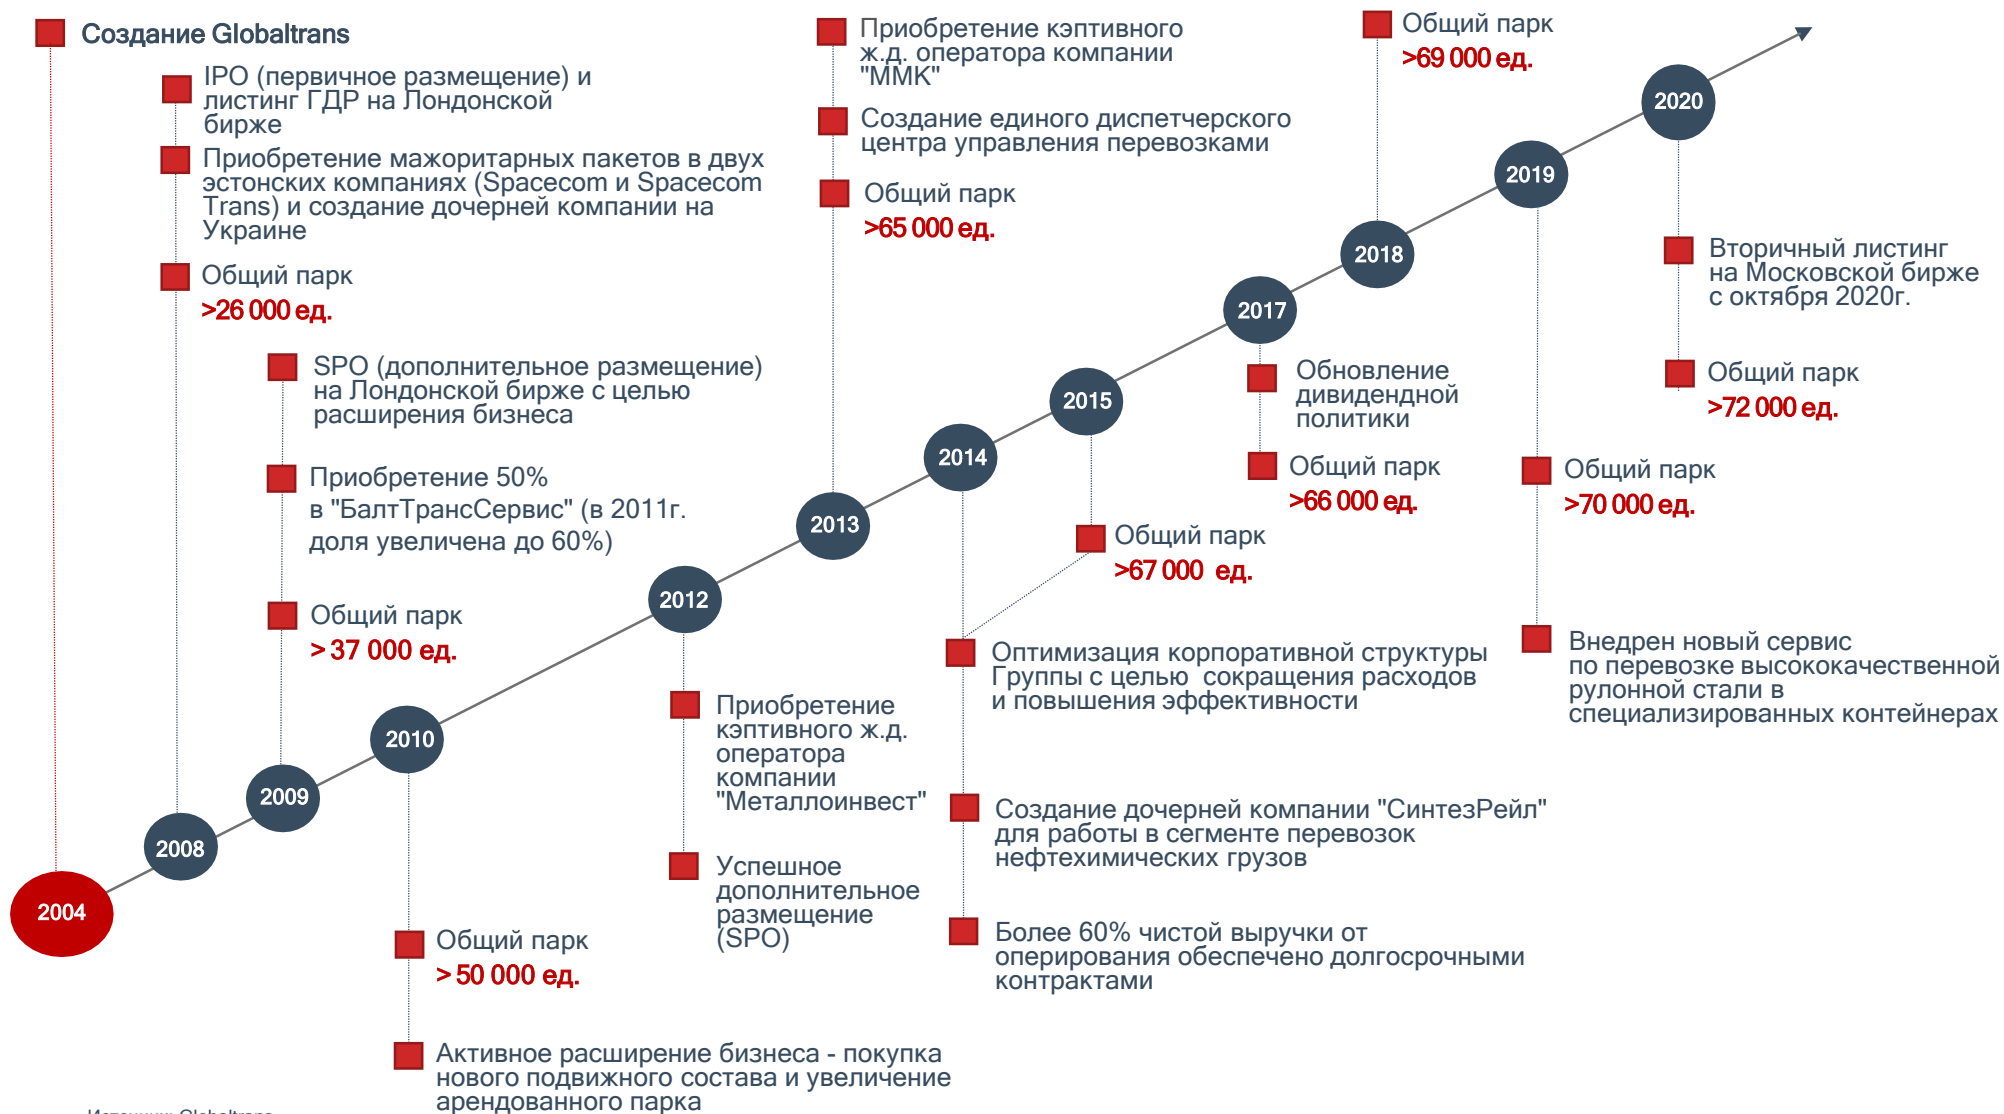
Создание Globaltrans

IPO (первичное размещение) и листинг ГДР на Лондонской бирже

Приобретение мажоритарных пакетов в двух эстонских компаниях (Spacecom и Spacecom Trans) и создание дочерней компании на Украине

Общий парк
>26 000 ед.

SPO (дополнительное размещение) на Лондонской бирже с целью расширения бизнеса

Приобретение 50% в "БалтТрансСервис" (в 2011г. доля увеличена до 60%)

Общий парк
> 37 000 ед.

Общий парк
> 50 000 ед.

Активное расширение бизнеса - покупка нового подвижного состава и увеличение арендованного парка

Приобретение кэптивного ж.д. оператора компании "ММК"

Создание единого диспетчерского центра управления перевозками

Общий парк
>65 000 ед.

Приобретение кэптивного ж.д. оператора компании "Металлоинвест"

Успешное дополнительное размещение (SPO)

Общий парк
>67 000 ед.

Оптимизация корпоративной структуры Группы с целью сокращения расходов и повышения эффективности

Создание дочерней компании "СинтезРейл" для работы в сегменте перевозок нефтехимических грузов

Более 60% чистой выручки от оперирования обеспечено долгосрочными контрактами

Обновление дивидендной политики

Общий парк
>66 000 ед.

Общий парк
>69 000 ед.

Общий парк
>70 000 ед.

Внедрен новый сервис по перевозке высококачественной рулонной стали в специализированных контейнерах

Вторичный листинг на Московской бирже с октября 2020г.

Общий парк
>72 000 ед.

2004
2008
2009
2010
2012
2013
2014
2015
2017
2018
2019
2020

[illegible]